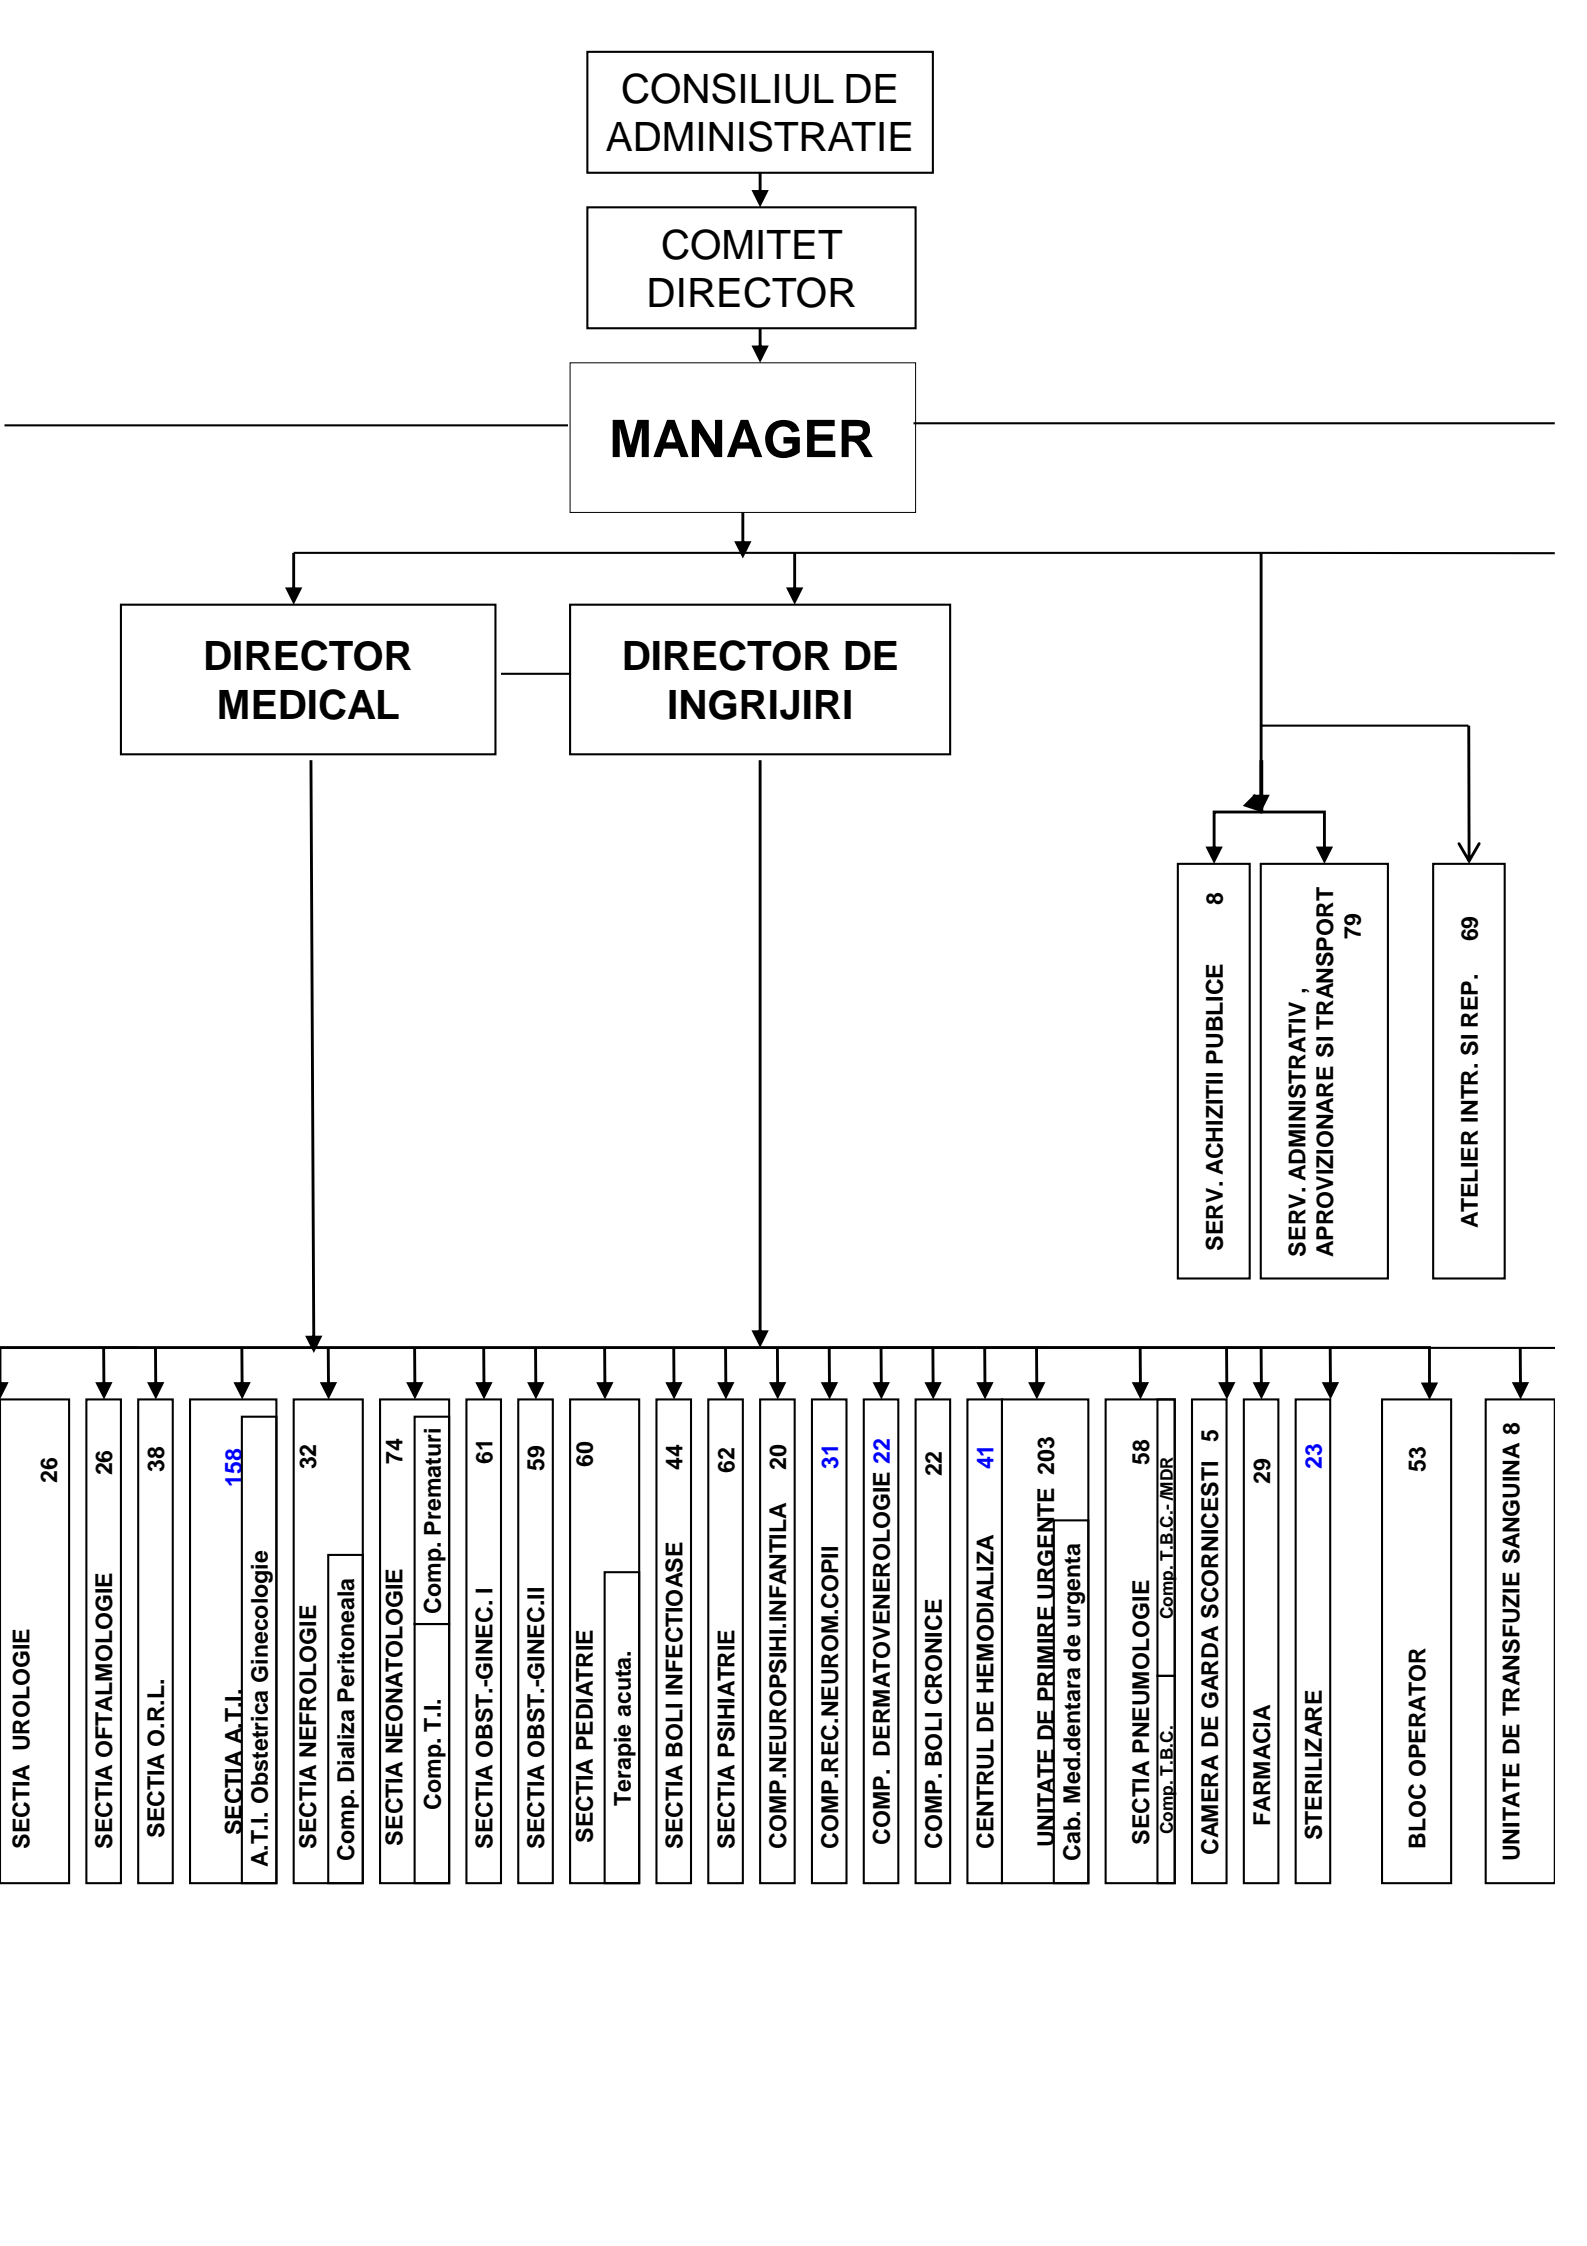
CONSILIUL DE ADMINISTRATIE

COMITET DIRECTOR

MANAGER

DIRECTOR MEDICAL

DIRECTOR DE INGRIJIRI

SERV. ACHIZITII PUBLICE 8

SERV. ADMINISTRATIV , APROVIZIONARE SI TRANSPORT 79

ATELIER INTR. SI REP. 69

SECTIA UROLOGIE 26

SECTIA OFTALMOLOGIE 26

SECTIA O.R.L. 38

SECTIA A.T.I. 158
A.T.I. Obstetrica Ginecologie

SECTIA NEFROLOGIE 32
Comp. Dializa Peritoneala

SECTIA NEONATOLOGIE 74
Comp. T.I.
Comp. Prematuri

SECTIA OBST.-GINEC.I 61

SECTIA OBST.-GINEC.II 59

SECTIA PEDIATRIE 60
Terapie acuta.

SECTIA BOLI INFECTIOASE 44

SECTIA PSIHIATRIE 62

COMP.NEUROPSIHI.INFANTILA 20

COMP.REC.NEUROM.COPII 31

COMP. DERMATOVENEROLOGIE 22

COMP. BOLI CRONICE 22

CENTRUL DE HEMODIALIZA 41

UNITATE DE PRIMIRE URGENTE 203
Cab. Med.dentara de urgenta

SECTIA PNEUMOLOGIE 58
Comp. T.B.C.
Comp. T.B.C.- MDR

CAMERA DE GARDA SCORNICESTI 5

FARMACIA 29

STERILIZARE 23

BLOC OPERATOR 53

UNITATE DE TRANSFUZIE SANGUINA 8